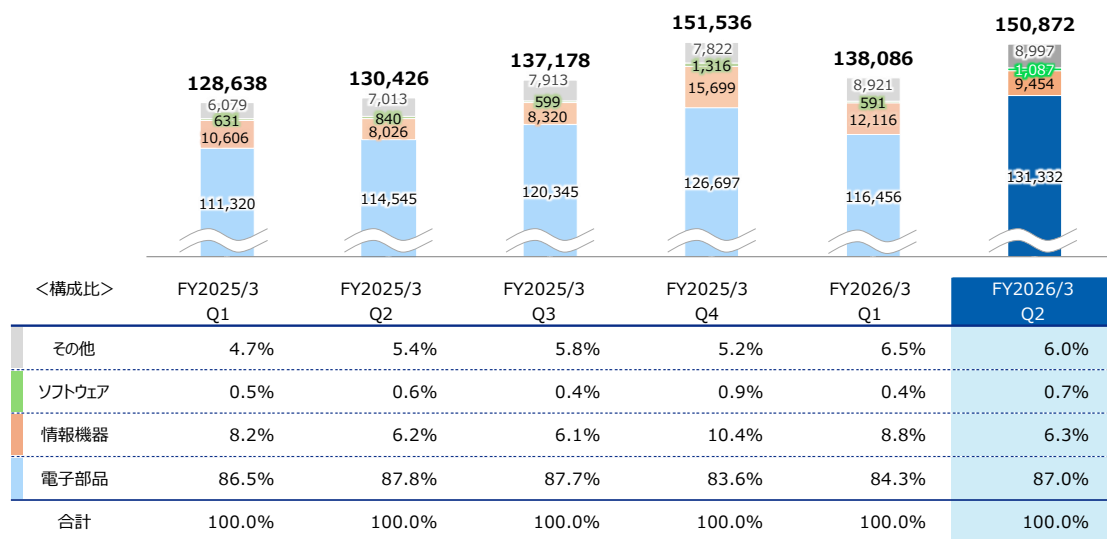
128,638
6,079
631
10,606
111,320

130,426
7,013
840
8,026
114,545

137,178
7,913
599
8,320
120,345

151,536
7,822
1,316
15,699
126,697

138,086
8,921
591
12,116
116,456

150,872
8,997
1,087
9,454
131,332

| <構成比> | FY2025/3 Q1 | FY2025/3 Q2 | FY2025/3 Q3 | FY2025/3 Q4 | FY2026/3 Q1 | FY2026/3 Q2 |
|---|---|---|---|---|---|---|
| その他 | 4.7% | 5.4% | 5.8% | 5.2% | 6.5% | 6.0% |
| ソフトウェア | 0.5% | 0.6% | 0.4% | 0.9% | 0.4% | 0.7% |
| 情報機器 | 8.2% | 6.2% | 6.1% | 10.4% | 8.8% | 6.3% |
| 電子部品 | 86.5% | 87.8% | 87.7% | 83.6% | 84.3% | 87.0% |
| 合計 | 100.0% | 100.0% | 100.0% | 100.0% | 100.0% | 100.0% |